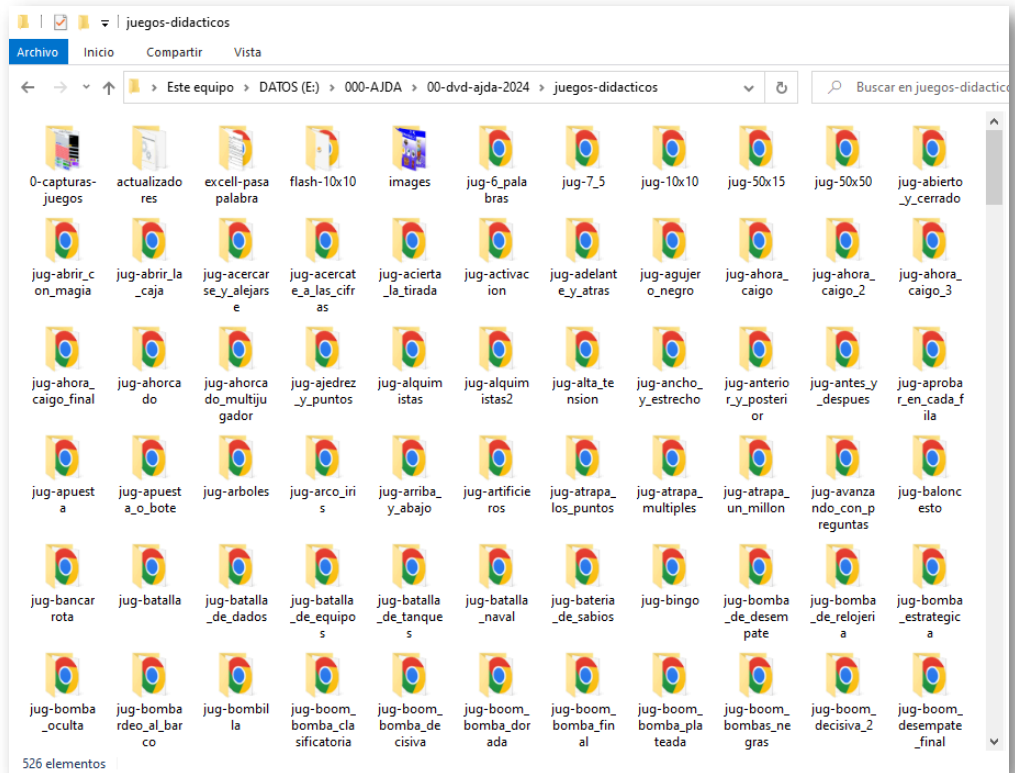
juegos-didacticos

Archivo Inicio Compartir Vista

Este equipo > DATOS (E:) > 000-AJDA > 00-dvd-ajda-2024 > juegos-didacticos

Buscar en juegos-didacticos

0-capturas-juegos
actualizadores
excell-pasapalabra
flash-10x10
images
jug-6_palabras
jug-7_5
jug-10x10
jug-50x15
jug-50x50
jug-abierto_y_cerrado

jug-abrir_con_magia
jug-abrir_la_caja
jug-acercarse_y_alejarse
jug-acercate_a_las_cifras
jug-acierta_la_tirada
jug-activacion
jug-adelante_y_atras
jug-agujero_negro
jug-ahora_caigo
jug-ahora_caigo_2
jug-ahora_caigo_3

jug-ahora_caigo_final
jug-ahorcado
jug-ahorcado_multijugador
jug-ajedrez_y_puntos
jug-alquimistas
jug-alquimistas2
jug-alta_tension
jug-ancho_y_estrecho
jug-anterior_y_posterior
jug-antes_y_despues
jug-aprobar_en_cada_fila

jug-apuesta
jug-apuesta_o_bote
jug-arboles
jug-arco_iris
jug-arriba_y_abajo
jug-artificieros
jug-atrapa_los_puntos
jug-atrapa_multiples
jug-atrapa_un_millon
jug-avanzando_con_preguntas
jug-baloncesto

jug-bancarrota
jug-batalla
jug-batalla_de_dados
jug-batalla_de_equipos
jug-batalla_de_tanques
jug-batalla_naval
jug-bateria_de_sabios
jug-bingo
jug-bomba_de_desempate
jug-bomba_de_relojeria
jug-bomba_estrategica

jug-bomba_oculta
jug-bombardeo_al_barco
jug-bombilla
jug-boom_bomba_clasificatoria
jug-boom_bomba_decisiva
jug-boom_bomba_dorada
jug-boom_bomba_final
jug-boom_bomba_plateada
jug-boom_bombas_negras
jug-boom_decisiva_2
jug-boom_desempate_final

526 elementos